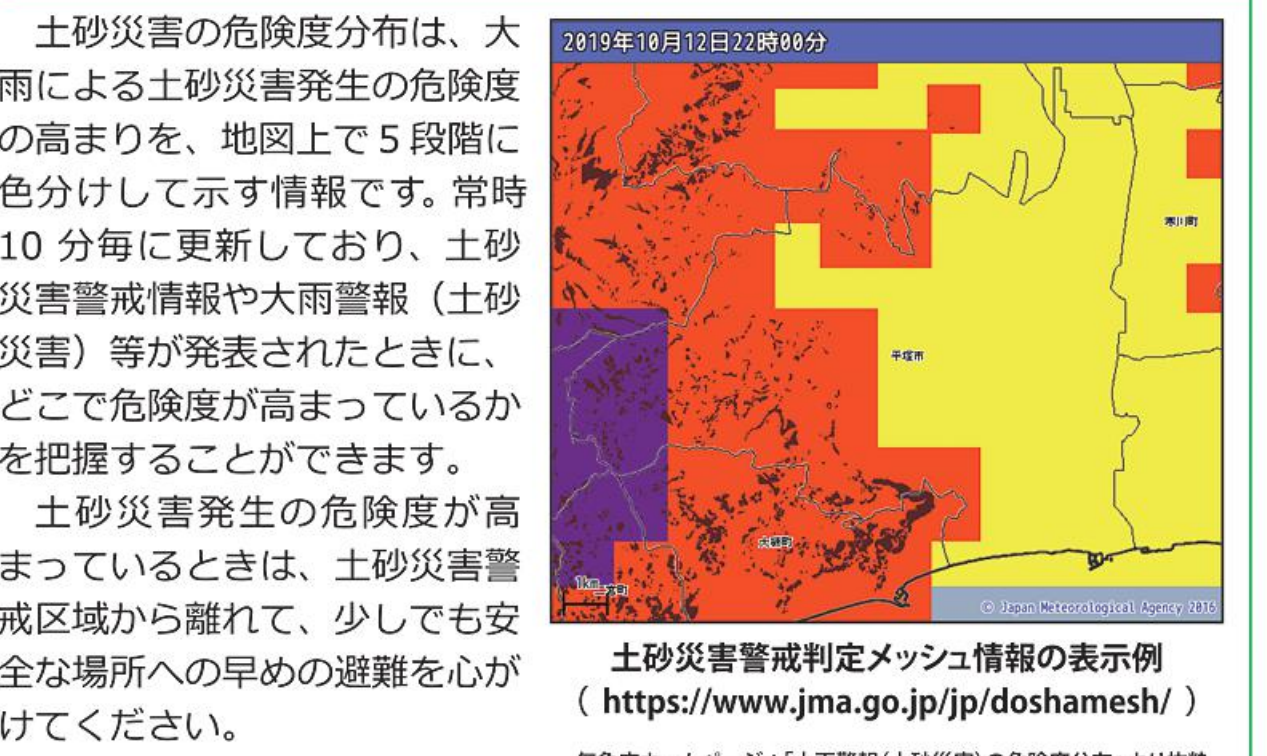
土砂災害の危険度分布は、大雨による土砂災害発生の危険度の高まりを、地図上で 5 段階に色分けして示す情報です。常時 10 分毎に更新しており、土砂災害警戒情報や大雨警報（土砂災害）等が発表されたときに、どこで危険度が高まっているかを把握することができます。

土砂災害発生の危険度が高まっているときは、土砂災害警戒区域から離れて、少しでも安全な場所への早めの避難を心がけてください。

2019年10月12日22時00分

寒川町

平塚市

大磯町

二宮町

1km

© Japan Meteorological Agency 2016

土砂災害警戒判定メッシュ情報の表示例
（ https://www.jma.go.jp/jp/doshamesh/ ）

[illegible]